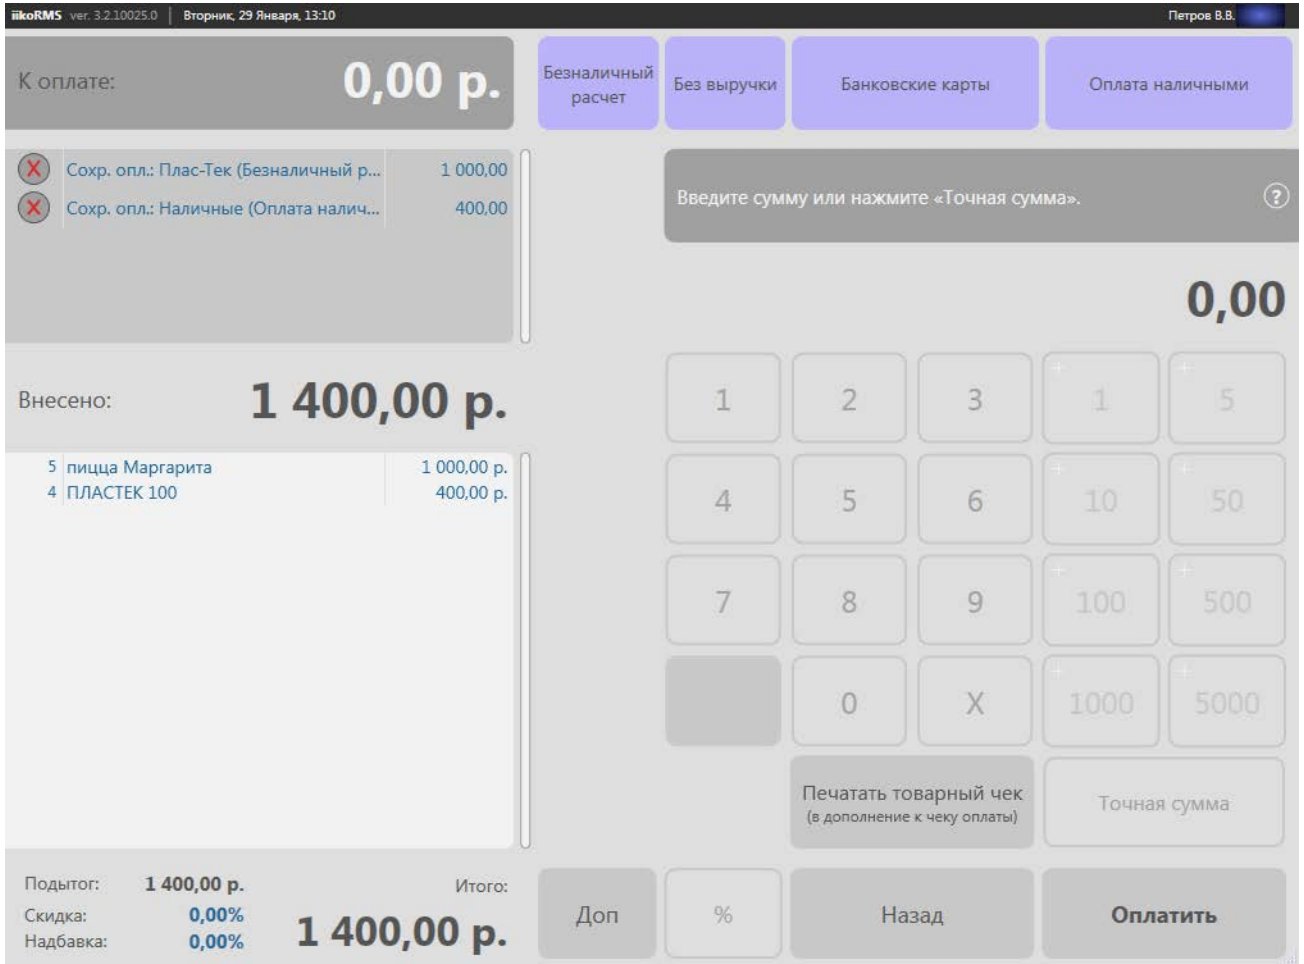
iikoRMS ver. 3.2.10025.0 | Вторник, 29 Января, 13:10

Петров В.В.

К оплате: 0,00 р.

Безналичный расчет

Без выручки

Банковские карты

Оплата наличными

Сохр. опл.: Плас-Тек (Безналичный р... 1 000,00

Сохр. опл.: Наличные (Оплата налич... 400,00

Введите сумму или нажмите «Точная сумма».

0,00

Внесено: 1 400,00 р.

| | | |
|---|---|---|
| 5 | пицца Маргарита | 1 000,00 р. |
| 4 | ПЛАСТЕК 100 | 400,00 р. |

1 2 3 +1 +5

4 5 6 +10 +50

7 8 9 +100 +500

0 X +1000 +5000

Печатать товарный чек (в дополнение к чеку оплаты)

Точная сумма

Подытог: 1 400,00 р.

Скидка: 0,00%

Надбавка: 0,00%

Итого: 1 400,00 р.

Доп

%

Назад

Оплатить